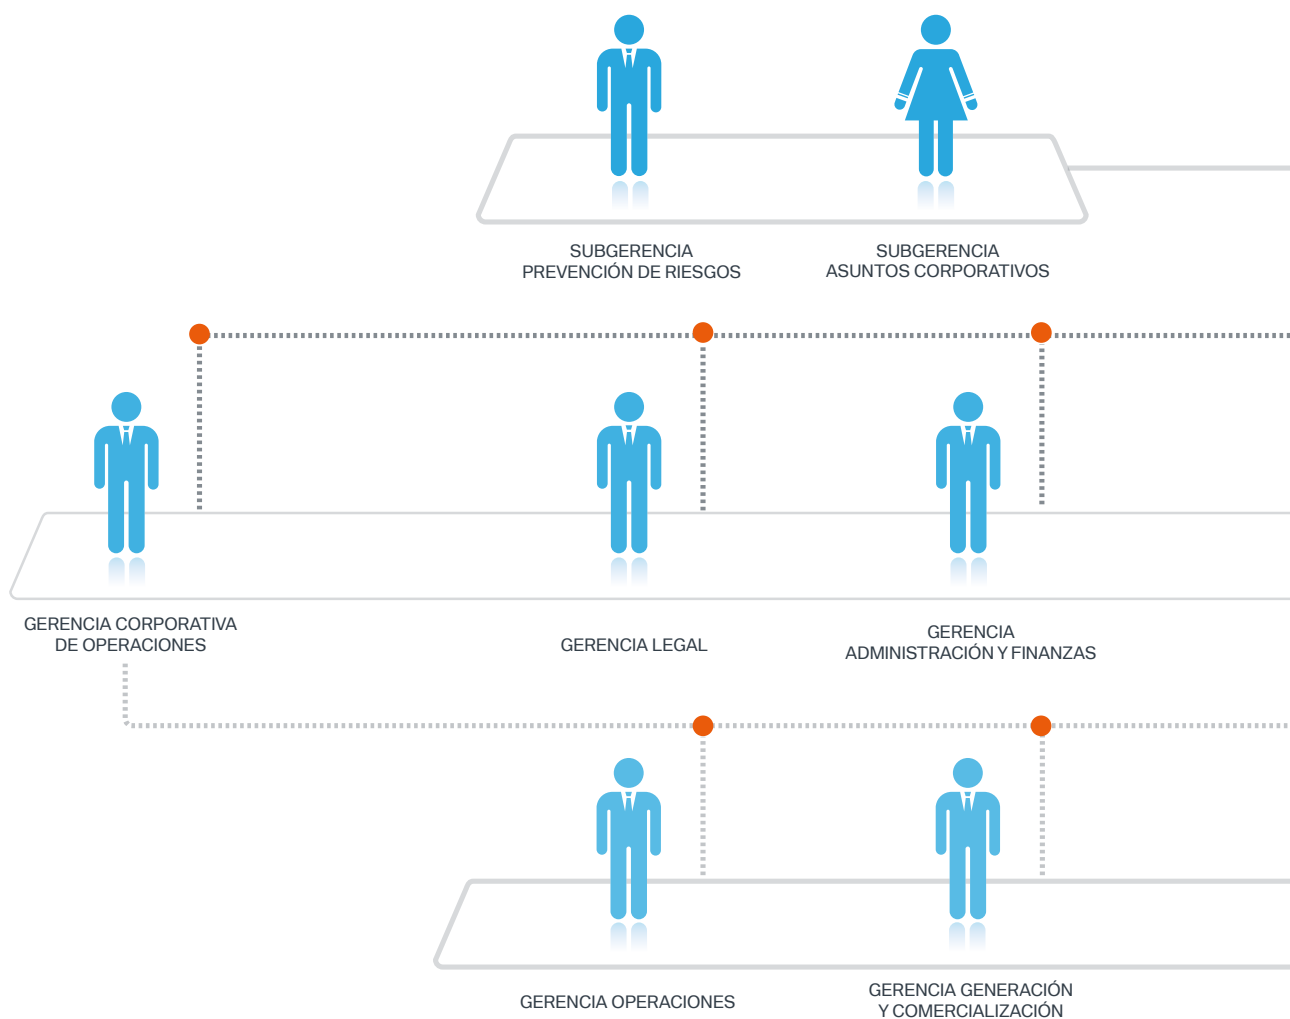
SUBGERENCIA
PREVENCIÓN DE RIESGOS

SUBGERENCIA
ASUNTOS CORPORATIVOS

GERENCIA CORPORATIVA
DE OPERACIONES

GERENCIA LEGAL

GERENCIA
ADMINISTRACIÓN Y FINANZAS

GERENCIA OPERACIONES

GERENCIA GENERACIÓN
Y COMERCIALIZACIÓN